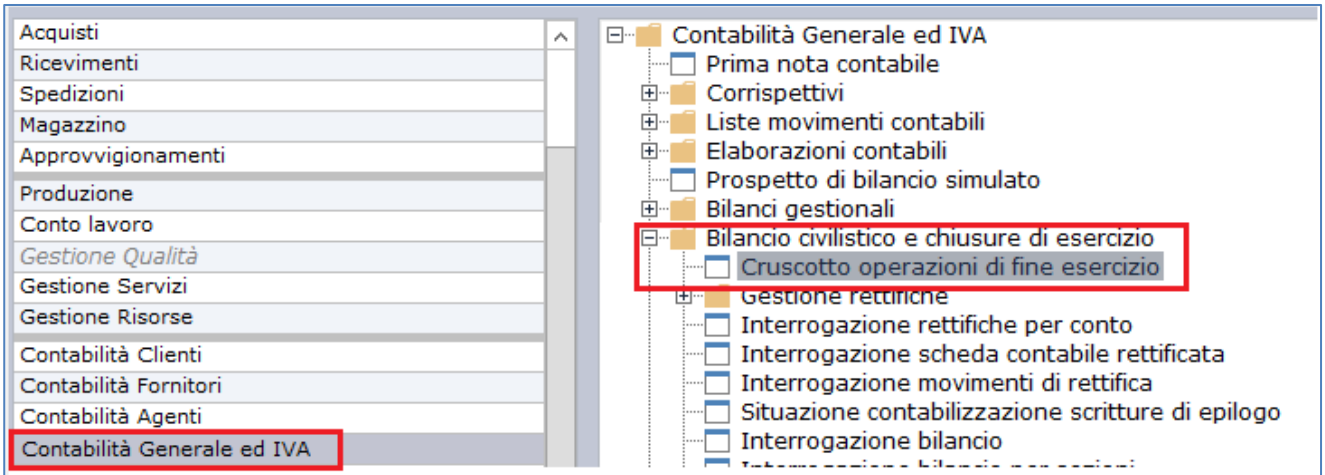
Acquisti
Ricevimenti
Spedizioni
Magazzino
Approvvigionamenti
Produzione
Conto lavoro
Gestione Qualità
Gestione Servizi
Gestione Risorse
Contabilità Clienti
Contabilità Fornitori
Contabilità Agenti
Contabilità Generale ed IVA

Contabilità Generale ed IVA
Prima nota contabile
Corrispettivi
Liste movimenti contabili
Elaborazioni contabili
Prospetto di bilancio simulato
Bilanci gestionali
Bilancio civilistico e chiusure di esercizio
Cruscotto operazioni di fine esercizio
Gestione rettifiche
Interrogazione rettifiche per conto
Interrogazione scheda contabile rettificata
Interrogazione movimenti di rettifica
Situazione contabilizzazione scritture di epilogo
Interrogazione bilancio
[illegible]